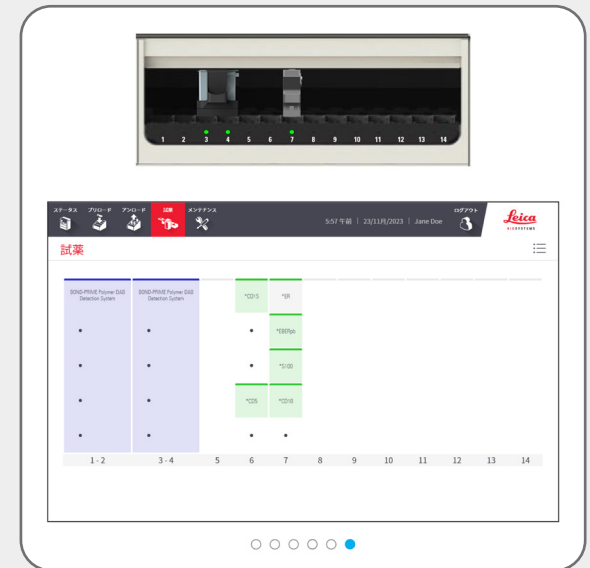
1 2 3 4 5 6 7 8 9 10 11 12 13 14

ステータス プリロード アンロード 試薬 メンテナンス

5:57 午前 | 23/11月/2023 | Jane Doe

ログアウト

Leica BIOSYSTEMS

試薬

BOND-PRIME Polymer DAB Detection System

BOND-PRIME Polymer DAB Detection System

*CD15

*ER

*EBERpn

*S100

*CD5

*CD10

1 - 2 3 - 4 5 6 7 8 9 10 11 12 13 14